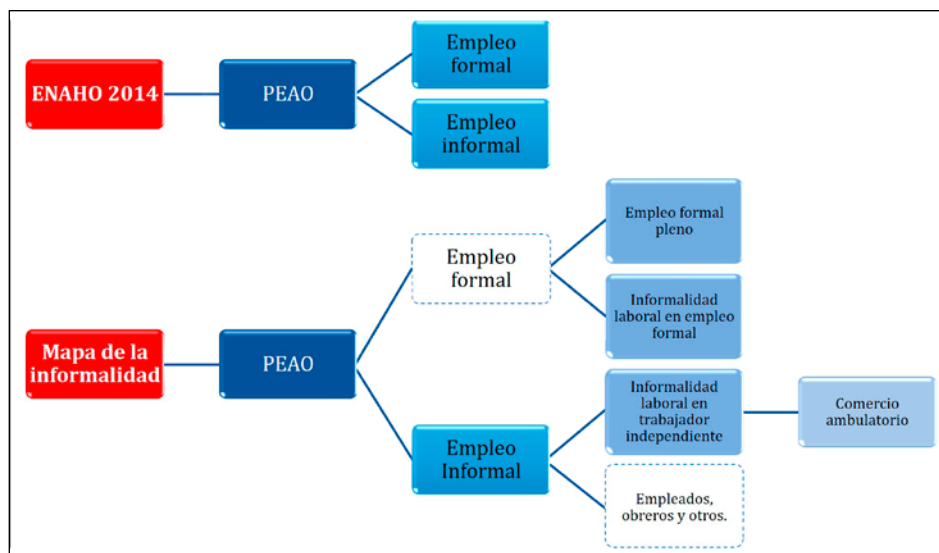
ENAHO 2014

PEAO

Empleo formal

Empleo informal

Mapa de la informalidad

PEAO

Empleo formal

Empleo formal pleno

Informalidad laboral en empleo formal

Empleo Informal

Informalidad laboral en trabajador independiente

Comercio ambulatorio

Empleados, obreros y otros.